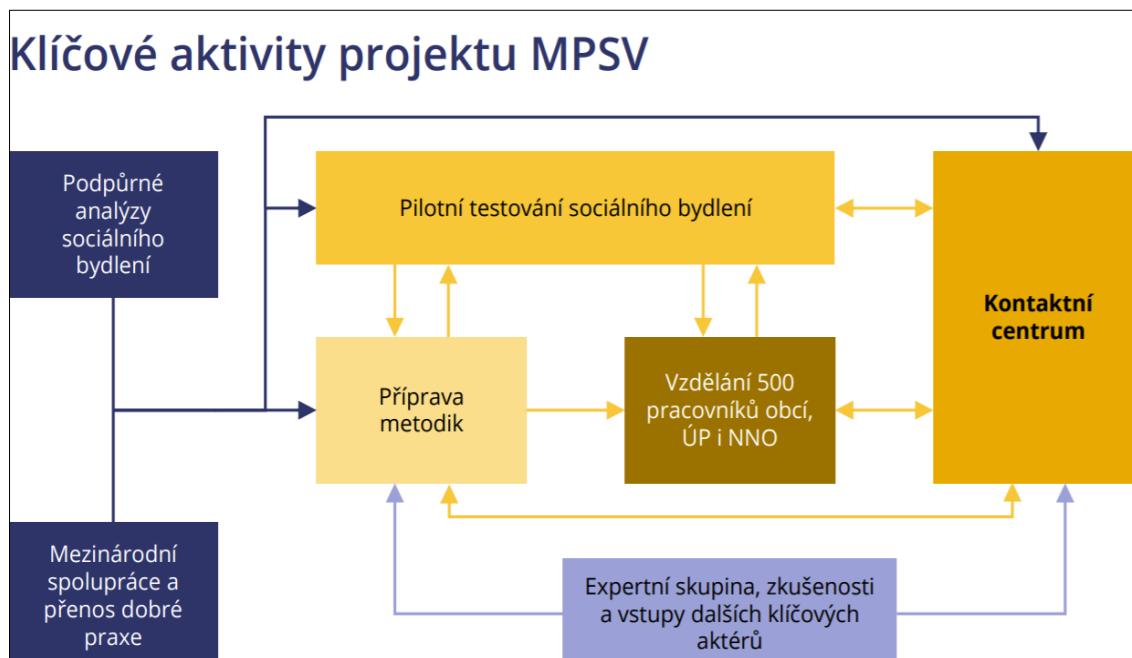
Klíčové aktivity projektu MPSV

Podpůrné analýzy sociálního bydlení

Pilotní testování sociálního bydlení

Kontaktní centrum

Příprava metodik

Vzdělání 500 pracovníků obcí, ÚP i NNO

Mezinárodní spolupráce a přenos dobré praxe

Expertní skupina, zkušenosti a vstupy dalších klíčových aktérů